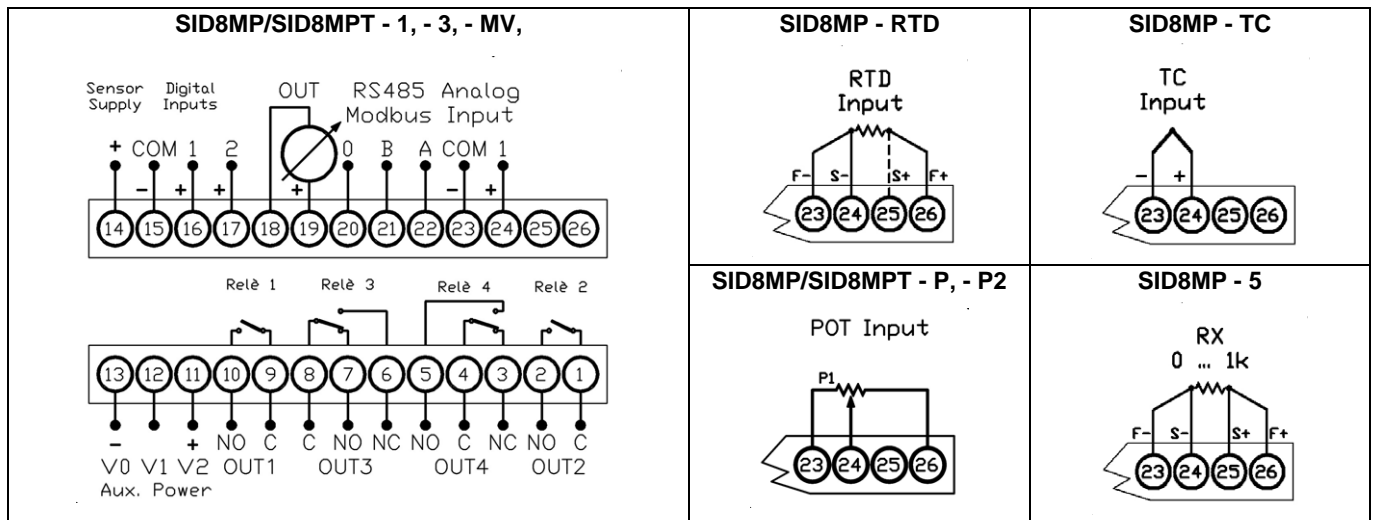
| SID8MP/SID8MPT - 1, - 3, - MV, | SID8MP - RTD | SID8MP - TC |
|---|---|---|
| | SID8MP/SID8MPT - P, - P2 | SID8MP - 5 |

Sensor Supply Digital Inputs OUT RS485 Modbus Analog Input

+ COM 1 2 0 B A COM 1

− + + + − +

14 15 16 17 18 19 20 21 22 23 24 25 26

Relè 1 Relè 3 Relè 4 Relè 2

13 12 11 10 9 8 7 6 5 4 3 2 1

− + NO C C NO NC NO C NC NO C

V0 V1 V2 OUT1 OUT3 OUT4 OUT2

Aux. Power

RTD Input

F− S− S+ F+

23 24 25 26

TC Input

− +

23 24 25 26

POT Input

P1

23 24 25 26

RX 0 ... 1k

F− S− S+ F+

23 24 25 26